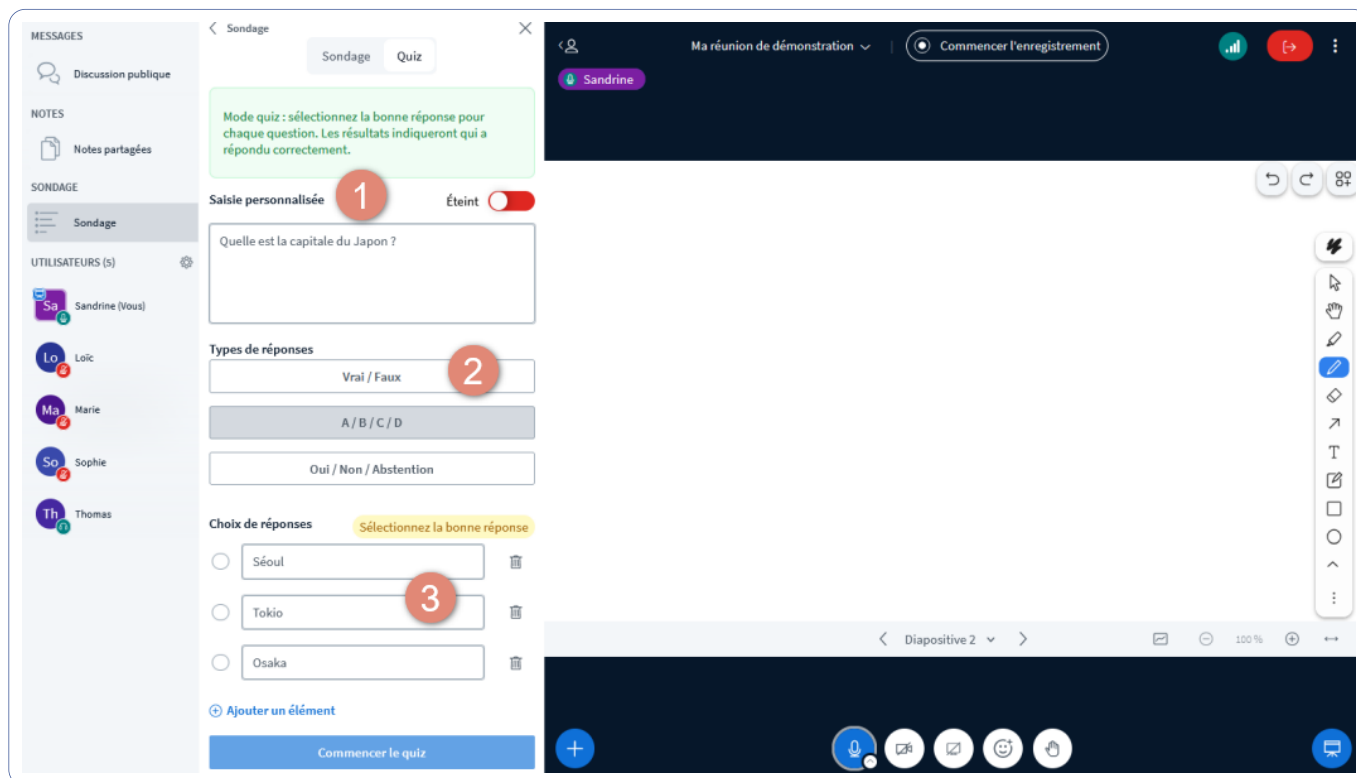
MESSAGES

Discussion publique

NOTES

Notes partagées

SONDAGE

Sondage

UTILISATEURS (5)

Sa Sandrine (Vous)

Lo Loïc

Ma Marie

So Sophie

Th Thomas

Sondage

Sondage | Quiz

Mode quiz : sélectionnez la bonne réponse pour chaque question. Les résultats indiqueront qui a répondu correctement.

Saisie personnalisée 1 Éteint

Quelle est la capitale du Japon ?

Types de réponses 2

Vrai / Faux

A / B / C / D

Oui / Non / Abstention

Choix de réponses Sélectionnez la bonne réponse

Séoul

Tokio 3

Osaka

Ajouter un élément

Commencer le quiz

Ma réunion de démonstration

Commencer l'enregistrement

Sandrine

Diapositive 2

100 %